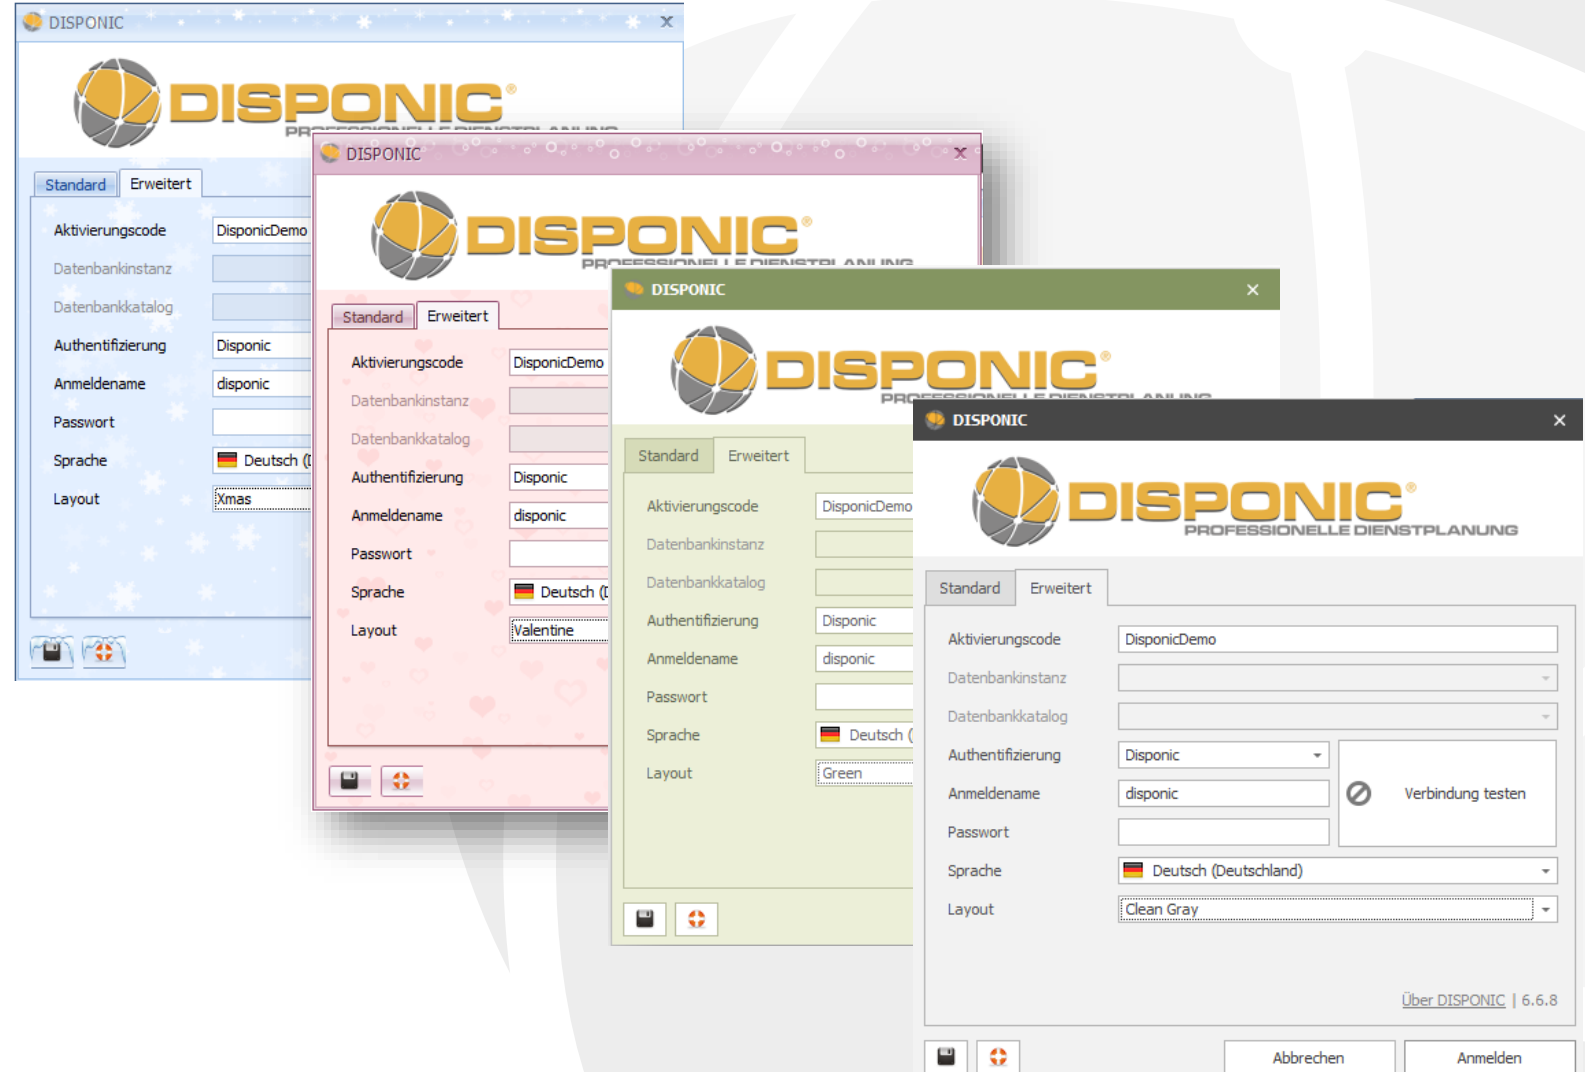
DISPONIC
DISPONIC®
PR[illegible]
Standard
Erweitert
Aktivierungscode
DisponicDemo
Datenbankinstanz
Datenbankkatalog
Authentifizierung
Disponic
Anmeldename
disponic
Passwort
Sprache
Deutsch (
Layout
Xmas

DISPONIC
DISPONIC®
PROFESSIONELLE DIENSTPLANUNG
Standard
Erweitert
Aktivierungscode
DisponicDemo
Datenbankinstanz
Datenbankkatalog
Authentifizierung
Disponic
Anmeldename
disponic
Passwort
Sprache
Deutsch (
Layout
Valentine

DISPONIC
DISPONIC®
PROFESSIONELLE DIENSTPLANUNG
Standard
Erweitert
Aktivierungscode
DisponicDemo
Datenbankinstanz
Datenbankkatalog
Authentifizierung
Disponic
Anmeldename
disponic
Passwort
Sprache
Deutsch (
Layout
Green

DISPONIC
DISPONIC®
PROFESSIONELLE DIENSTPLANUNG
Standard
Erweitert
Aktivierungscode
DisponicDemo
Datenbankinstanz
Datenbankkatalog
Authentifizierung
Disponic
Verbindung testen
Anmeldename
disponic
Passwort
Sprache
Deutsch (Deutschland)
Layout
Clean Gray
Über DISPONIC | 6.6.8
Abbrechen
Anmelden